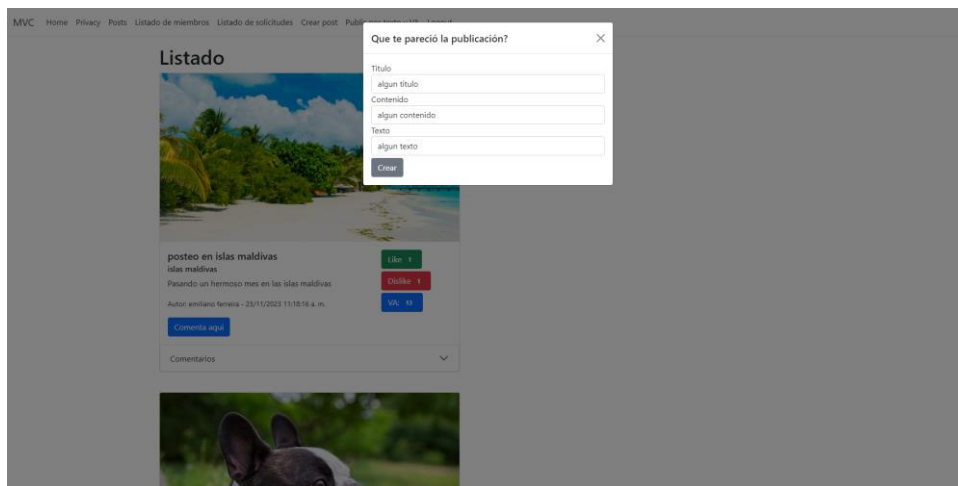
MVC Home Privacy Posts Listado de miembros Listado de solicitudes Crear post Publi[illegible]

Listado

Que te pareció la publicación?

×

Titulo

algun titulo

Contenido

algun contenido

Texto

algun texto

Crear

posteo en islas maldivas

islas maldivas

Pasando un hermoso mes en las islas maldivas

Autor: emiliano ferreira - 25/11/2023 11:18:16 a. m.

Comenta aqui

Like 1

Dislike 1

VA: 10

Comentarios